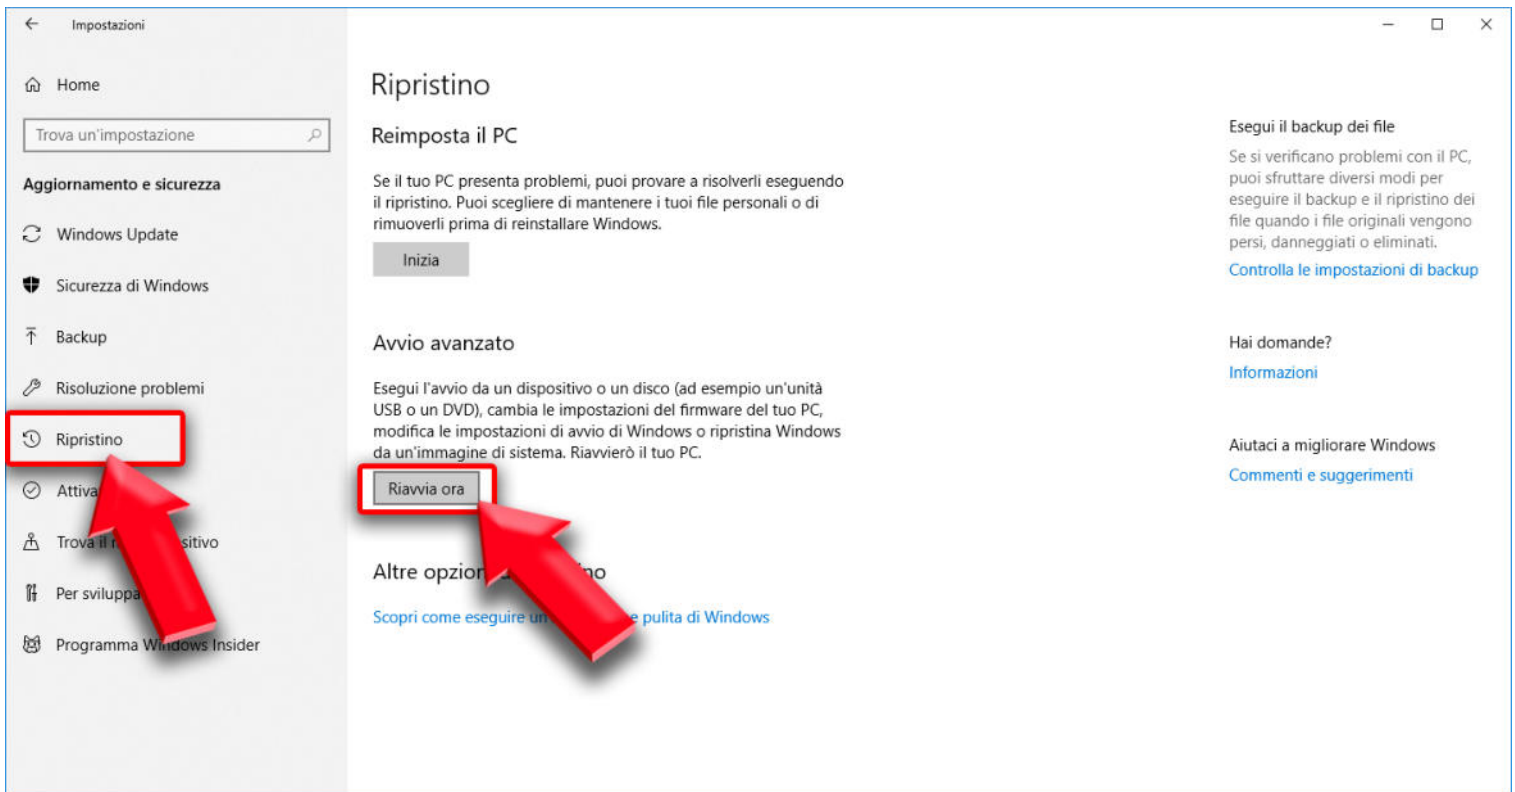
Impostazioni

Home

Trova un'impostazione

Aggiornamento e sicurezza

Windows Update

Sicurezza di Windows

Backup

Risoluzione problemi

Ripristino

Attiva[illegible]

Trova il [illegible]sitivo

Per sviluppa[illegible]

Programma W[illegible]ows Insider

Ripristino

Reimposta il PC

Se il tuo PC presenta problemi, puoi provare a risolverli eseguendo il ripristino. Puoi scegliere di mantenere i tuoi file personali o di rimuoverli prima di reinstallare Windows.

Inizia

Avvio avanzato

Esegui l'avvio da un dispositivo o un disco (ad esempio un'unità USB o un DVD), cambia le impostazioni del firmware del tuo PC, modifica le impostazioni di avvio di Windows o ripristina Windows da un'immagine di sistema. Riavvierò il tuo PC.

Riavvia ora

Altre opzio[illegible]no

Scopri come eseguire un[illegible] pulita di Windows

Esegui il backup dei file

Se si verificano problemi con il PC, puoi sfruttare diversi modi per eseguire il backup e il ripristino dei file quando i file originali vengono persi, danneggiati o eliminati.

Controlla le impostazioni di backup

Hai domande?

Informazioni

Aiutaci a migliorare Windows

Commenti e suggerimenti